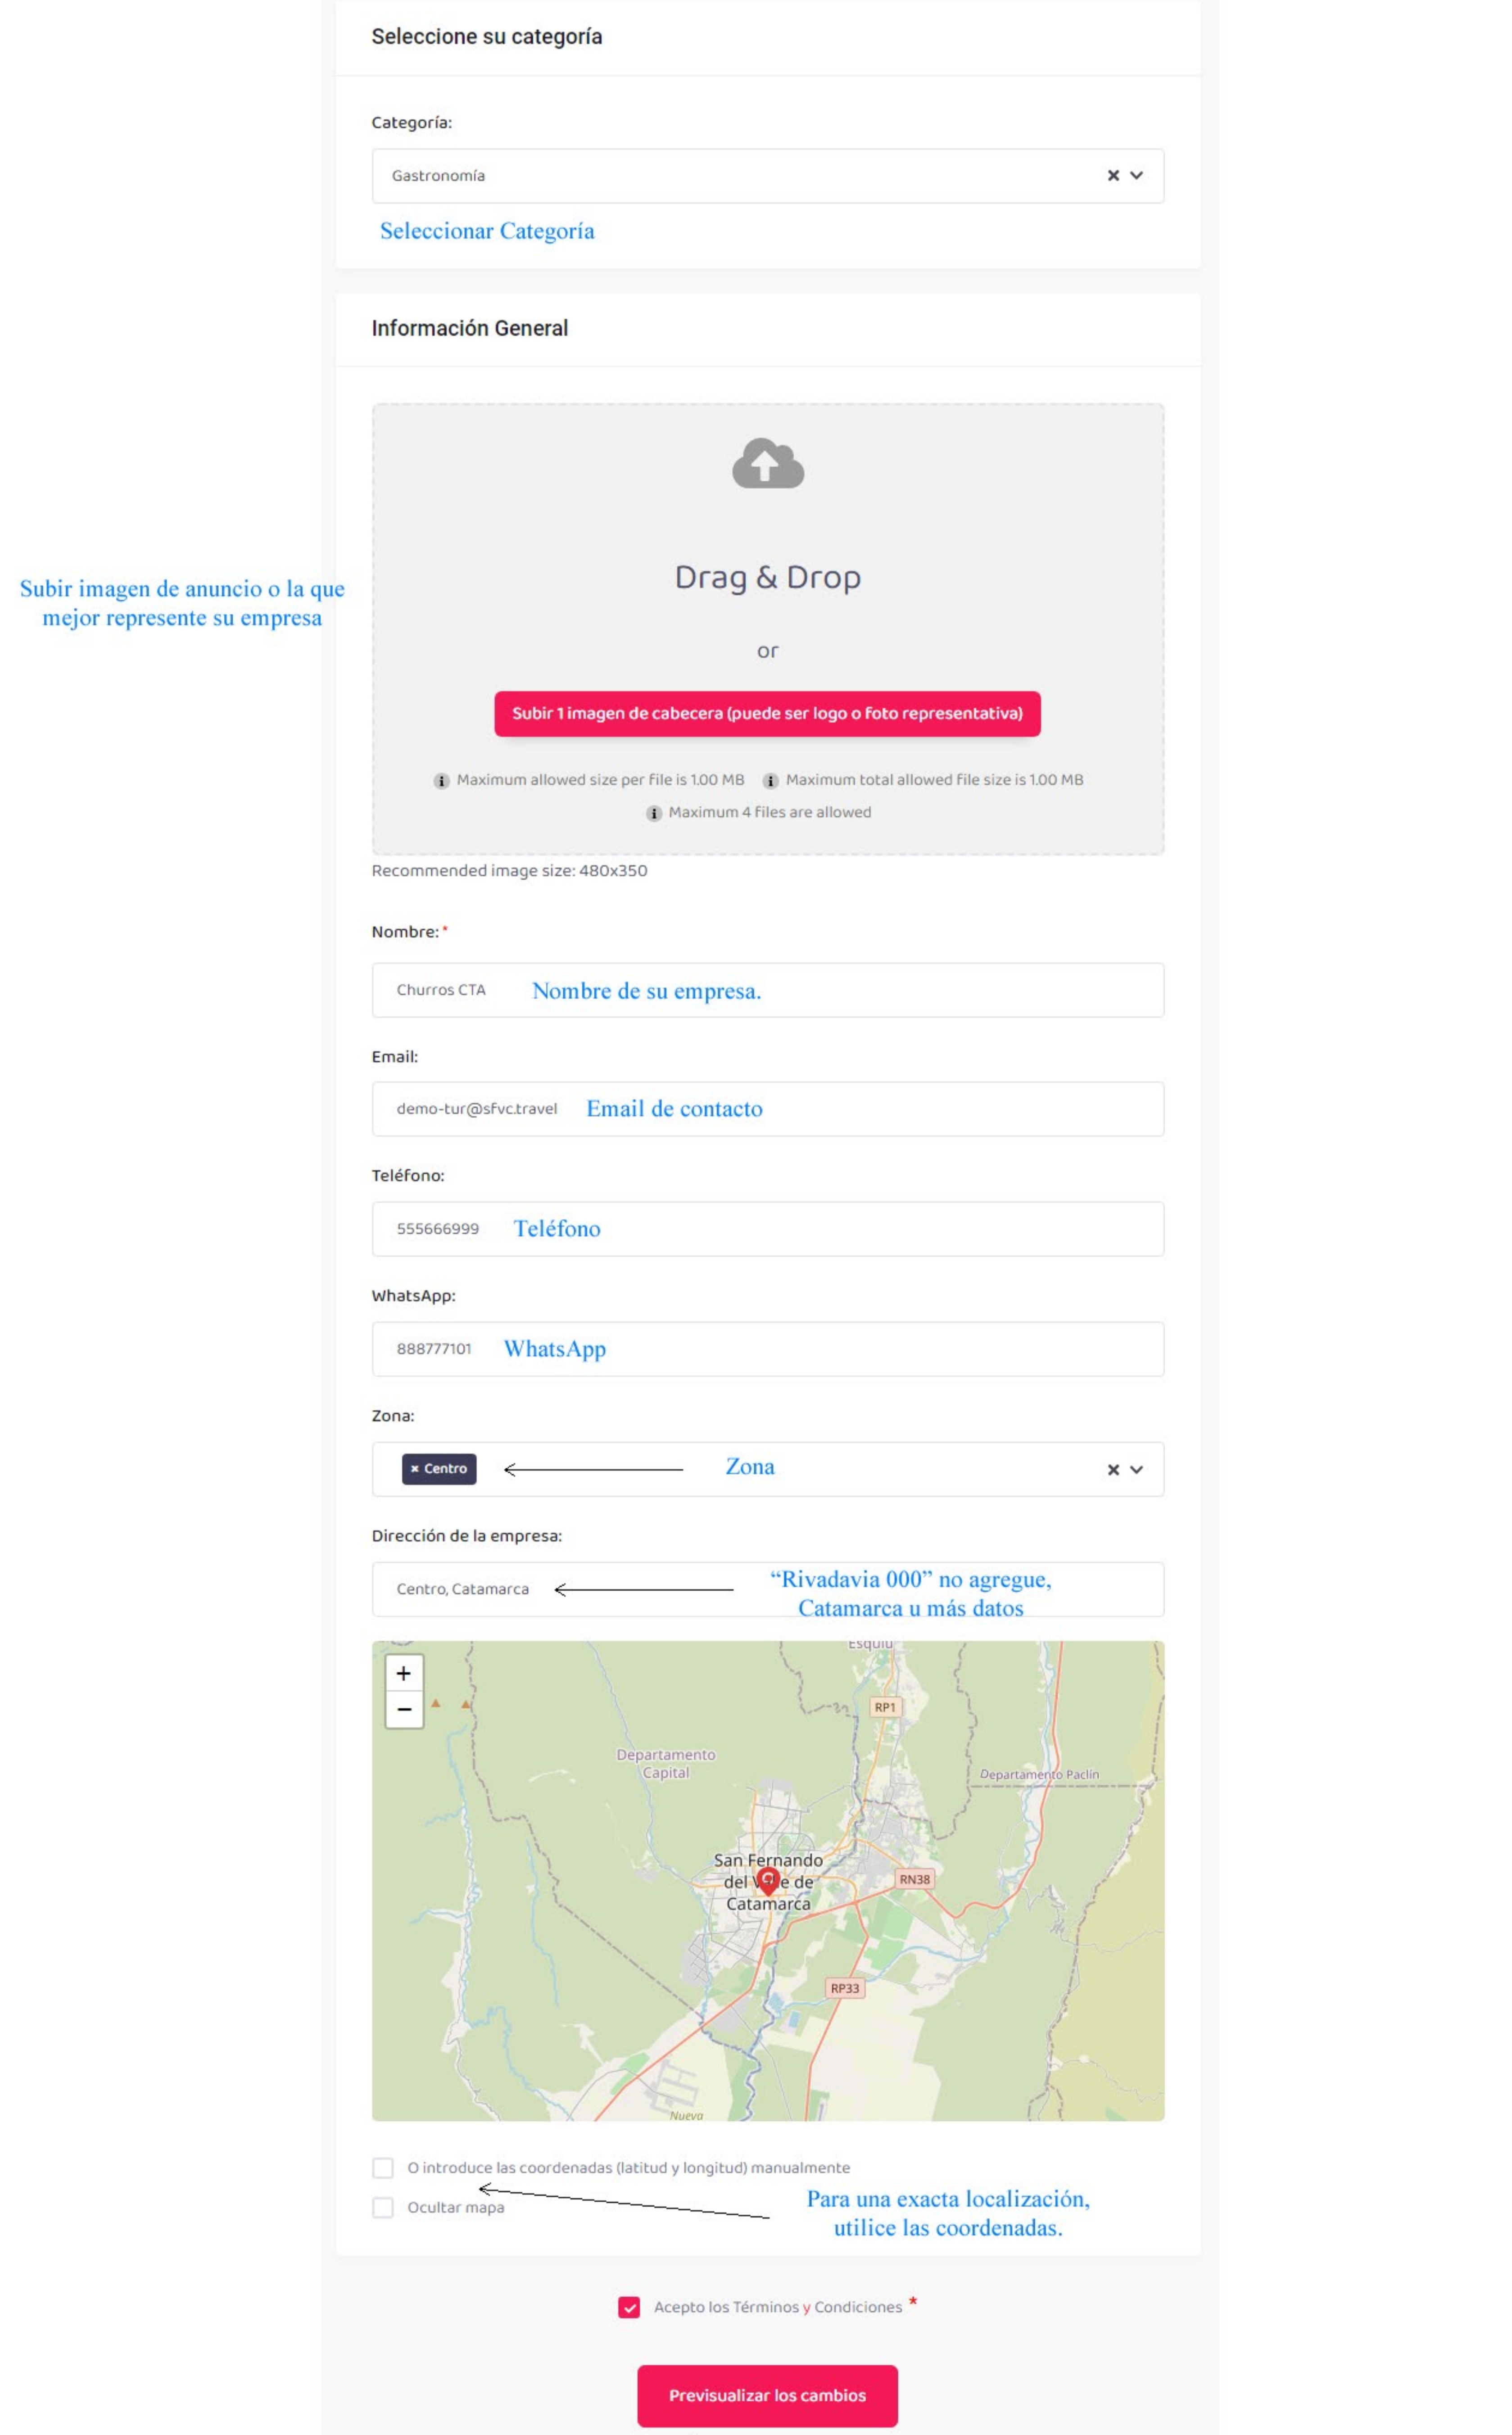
Seleccione su categoría

Categoría:

Gastronomía

Seleccionar Categoría

Información General

Subir imagen de anuncio o la que mejor represente su empresa

Drag & Drop

or

Subir 1 imagen de cabecera (puede ser logo o foto representativa)

Maximum allowed size per file is 1.00 MB Maximum total allowed file size is 1.00 MB

Maximum 4 files are allowed

Recommended image size: 480x350

Nombre: *

Churros CTA Nombre de su empresa.

Email:

demo-tur@sfvc.travel Email de contacto

Teléfono:

555666999 Teléfono

WhatsApp:

888777101 WhatsApp

Zona:

× Centro Zona

Dirección de la empresa:

Centro, Catamarca "Rivadavia 000" no agregue, Catamarca u más datos

Esquiu
+
−
RP1
Departamento Capital
Departamento Paclín
San Fernando del Valle de Catamarca
RN38
RP33
Nueva

O introduce las coordenadas (latitud y longitud) manualmente

Ocultar mapa

Para una exacta localización, utilice las coordenadas.

Acepto los Términos y Condiciones *

Previsualizar los cambios